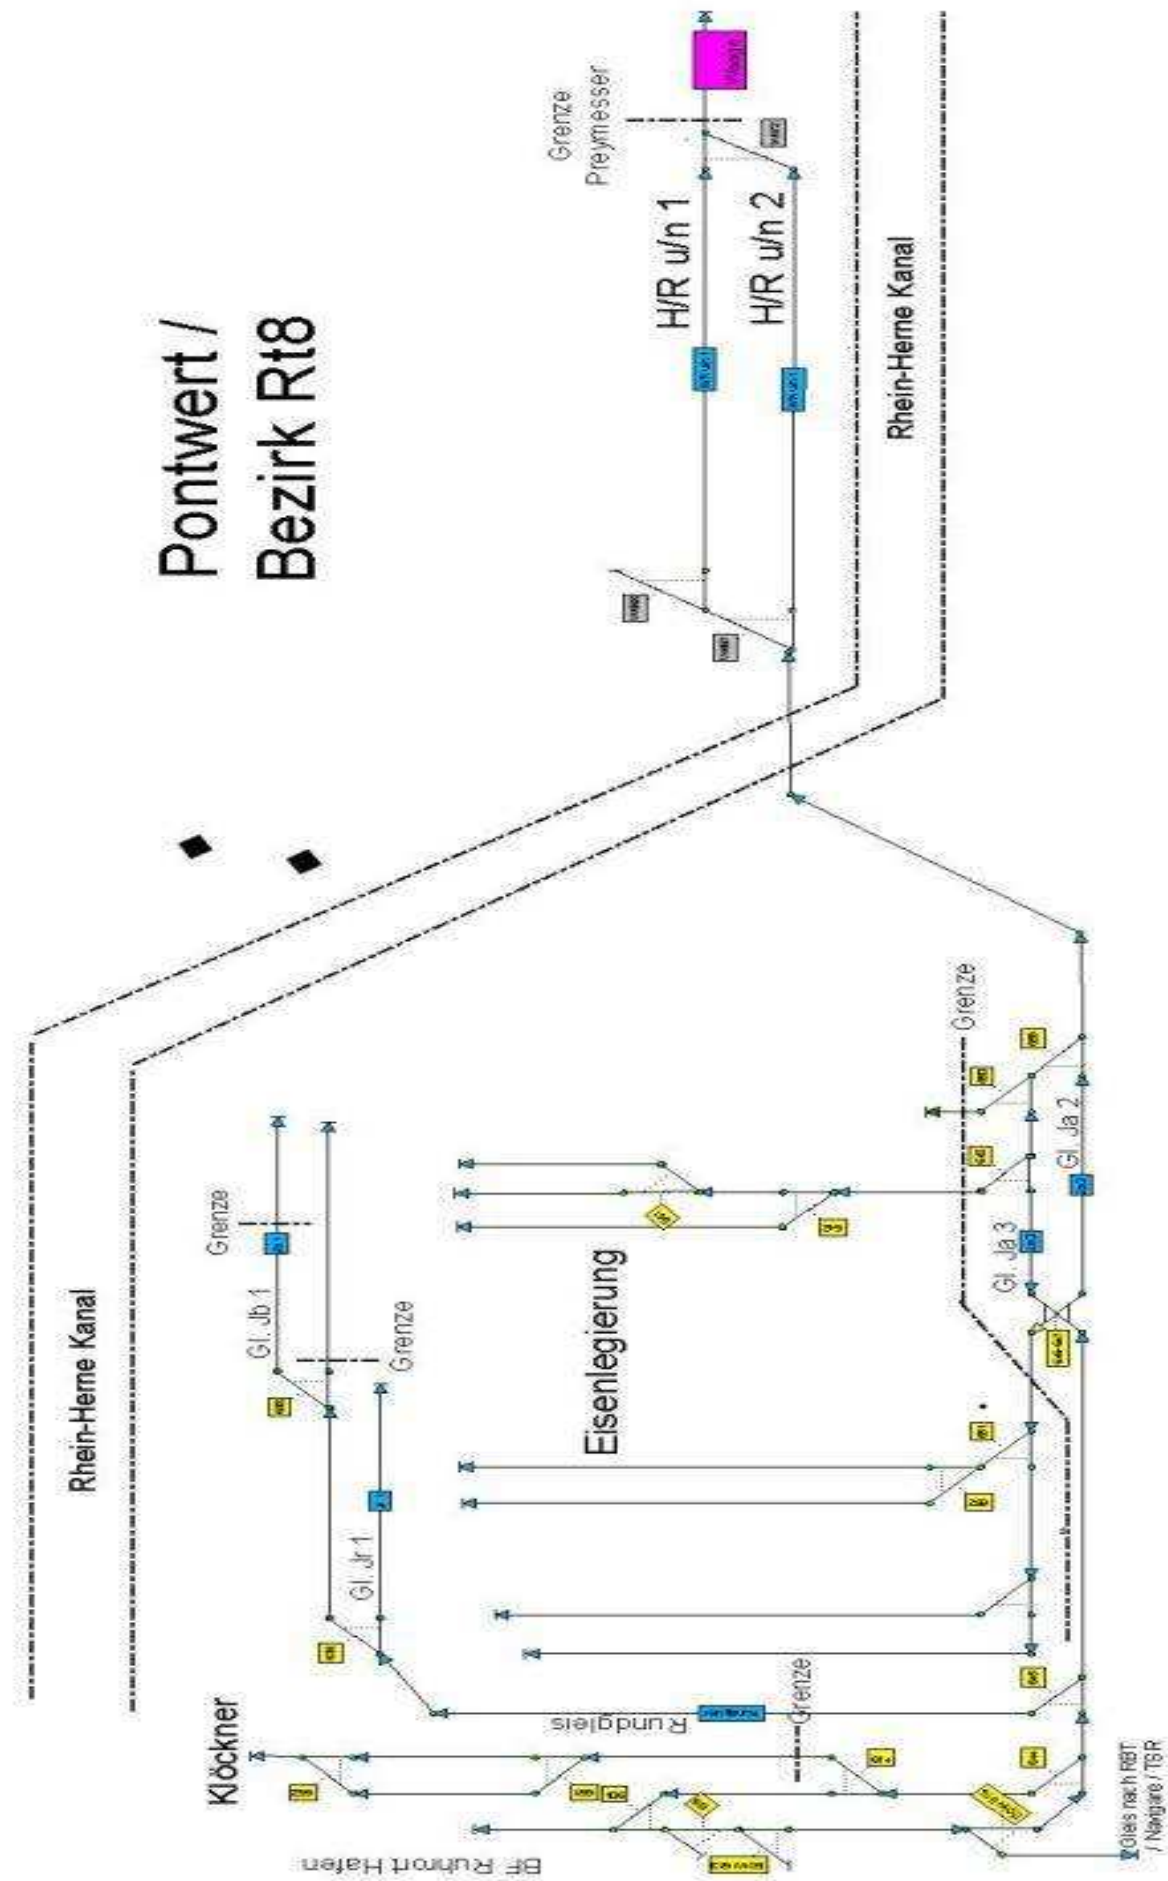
Pontwert /
Bezirk Rt8

Grenze
Preymesser

H/R u/n 1

H/R u/n 2

Rhein-Herne Kanal

Rhein-Herne Kanal

Grenze

Gl. Jb 1

Grenze

Gl. Jr 1

Eisenlegierung

Grenze

Gl. Ja 3

Gl. Ja 2

Klöckner

Rundgleis

Grenze

Bf Ruhrort Hafen

Gleis nach RBT / Nangare / TSR